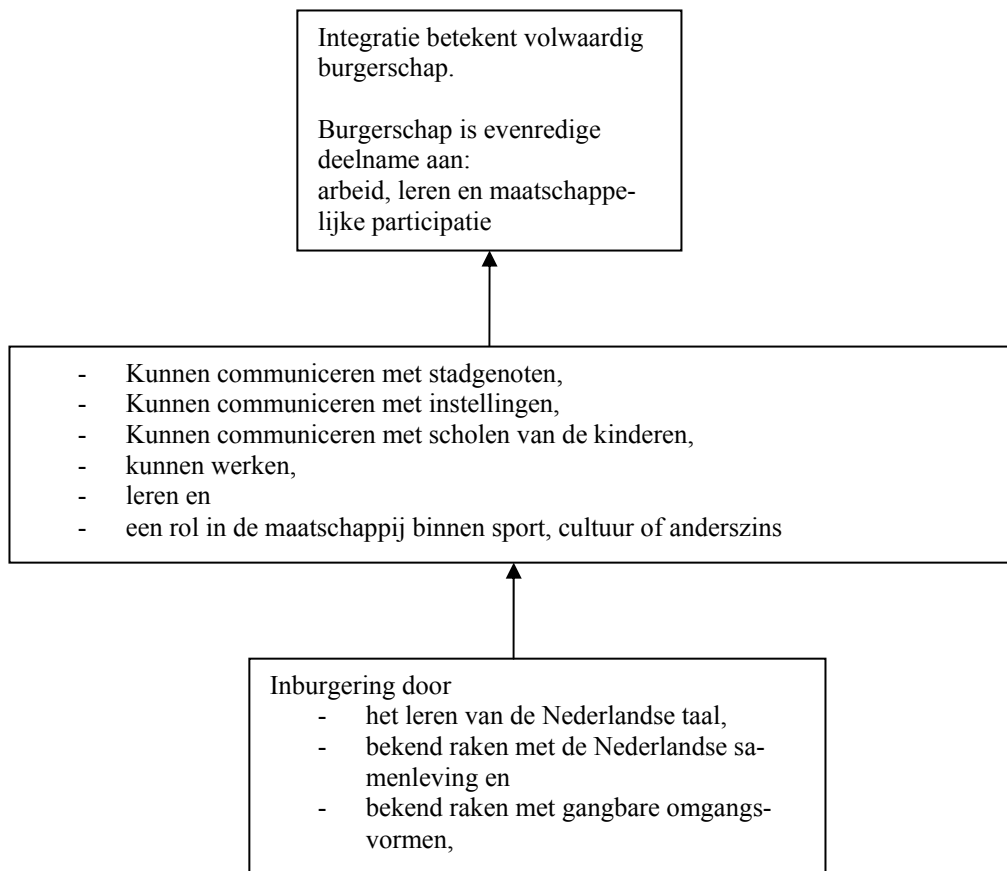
Integratie betekent volwaardig burgerschap.

Burgerschap is evenredige deelname aan:
arbeid, leren en maatschappelijke participatie

- Kunnen communiceren met stadgenoten,
- Kunnen communiceren met instellingen,
- Kunnen communiceren met scholen van de kinderen,
- kunnen werken,
- leren en
- een rol in de maatschappij binnen sport, cultuur of anderszins

Inburgering door
- het leren van de Nederlandse taal,
- bekend raken met de Nederlandse samenleving en
- bekend raken met gangbare omgangsvormen,